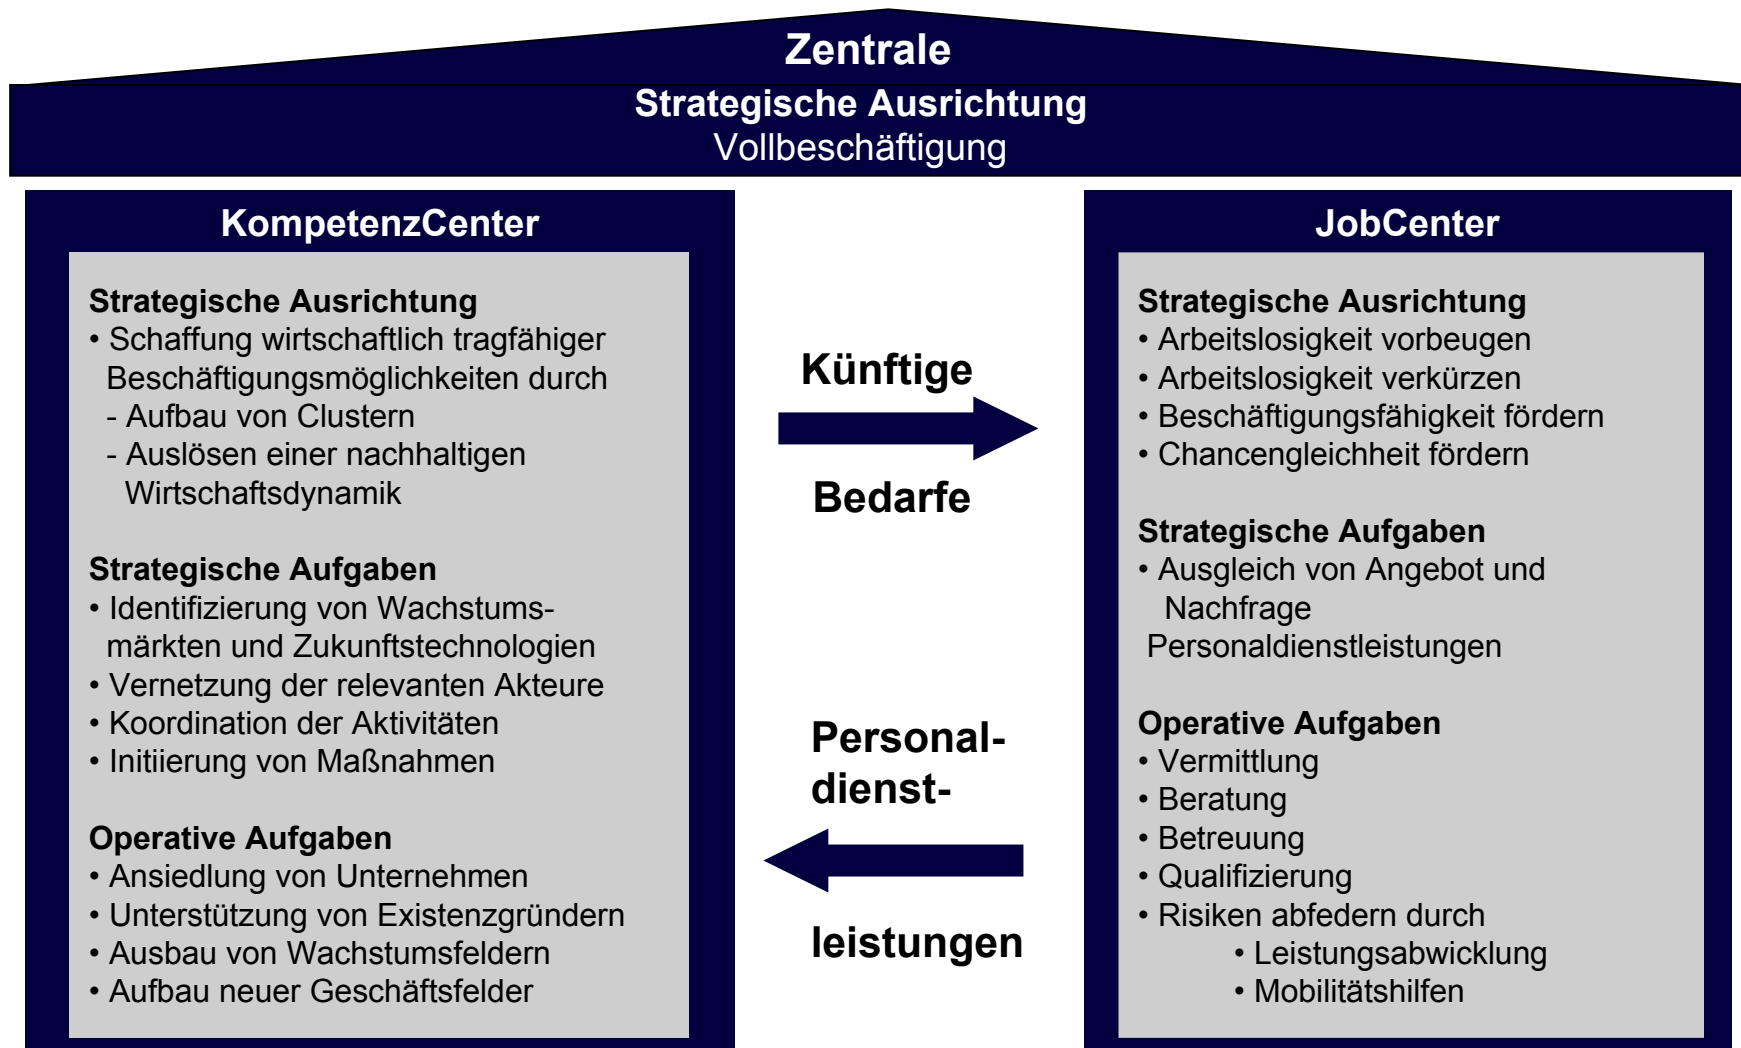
Zentrale
Strategische Ausrichtung
Vollbeschäftigung

KompetenzCenter

Strategische Ausrichtung
• Schaffung wirtschaftlich tragfähiger Beschäftigungsmöglichkeiten durch
- Aufbau von Clustern
- Auslösen einer nachhaltigen Wirtschaftsdynamik

Strategische Aufgaben
• Identifizierung von Wachstumsmärkten und Zukunftstechnologien
• Vernetzung der relevanten Akteure
• Koordination der Aktivitäten
• Initiierung von Maßnahmen

Operative Aufgaben
• Ansiedlung von Unternehmen
• Unterstützung von Existenzgründern
• Ausbau von Wachstumsfeldern
• Aufbau neuer Geschäftsfelder

Künftige

Bedarfe

Personal-
dienst-

leistungen

JobCenter

Strategische Ausrichtung
• Arbeitslosigkeit vorbeugen
• Arbeitslosigkeit verkürzen
• Beschäftigungsfähigkeit fördern
• Chancengleichheit fördern

Strategische Aufgaben
• Ausgleich von Angebot und Nachfrage
Personaldienstleistungen

Operative Aufgaben
• Vermittlung
• Beratung
• Betreuung
• Qualifizierung
• Risiken abfedern durch
• Leistungsabwicklung
• Mobilitätshilfen